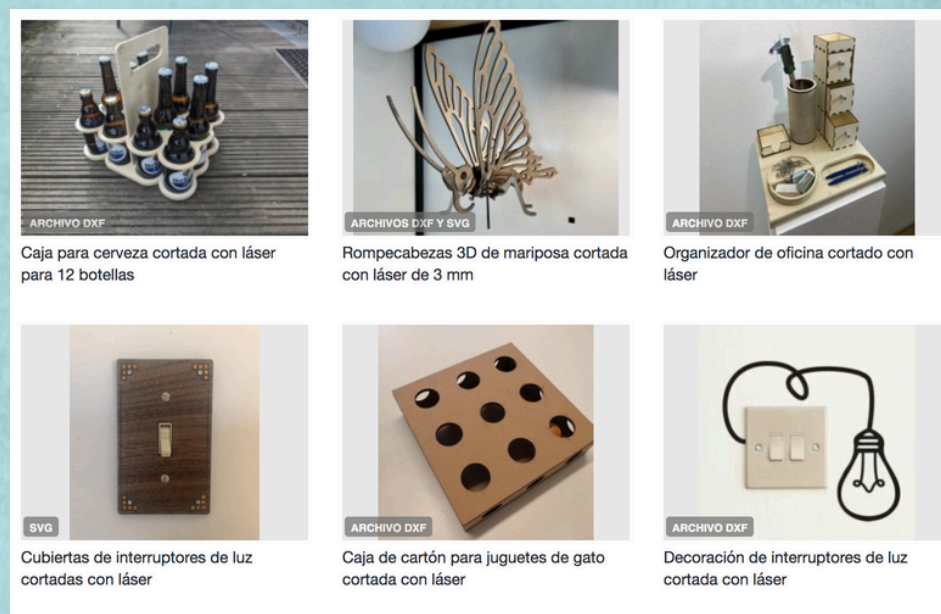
ARCHIVO DXF

Caja para cerveza cortada con láser para 12 botellas

ARCHIVOS DXF Y SVG

Rompecabezas 3D de mariposa cortada con láser de 3 mm

ARCHIVO DXF

Organizador de oficina cortado con láser

SVG

Cubiertas de interruptores de luz cortadas con láser

ARCHIVO DXF

Caja de cartón para juguetes de gato cortada con láser

ARCHIVO DXF

Decoración de interruptores de luz cortada con láser